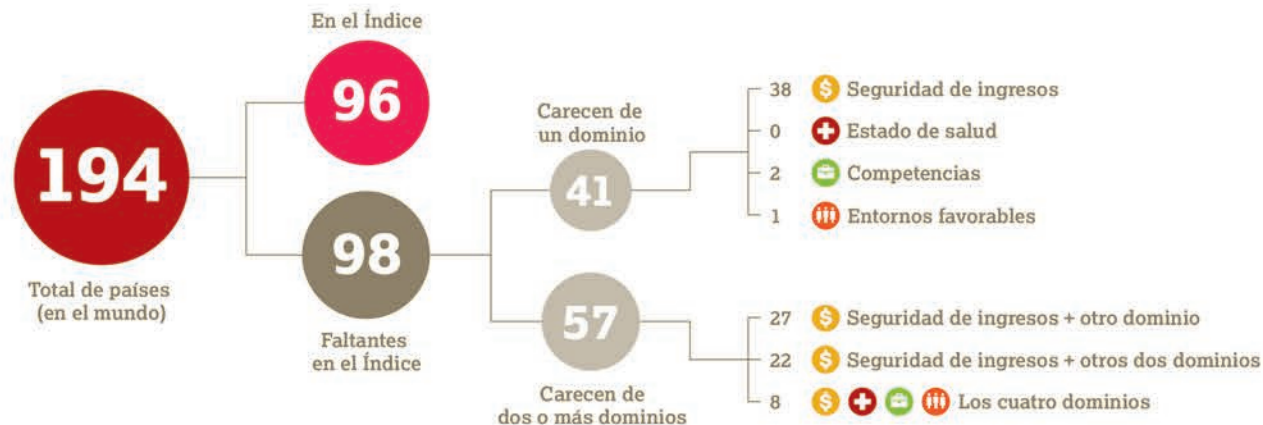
194

Total de países (en el mundo)

En el Índice

96

98

Faltantes en el Índice

Carecen de un dominio

41

38 Seguridad de ingresos

0 Estado de salud

2 Competencias

1 Entornos favorables

57

Carecen de dos o más dominios

27 Seguridad de ingresos + otro dominio

22 Seguridad de ingresos + otros dos dominios

8 Los cuatro dominios